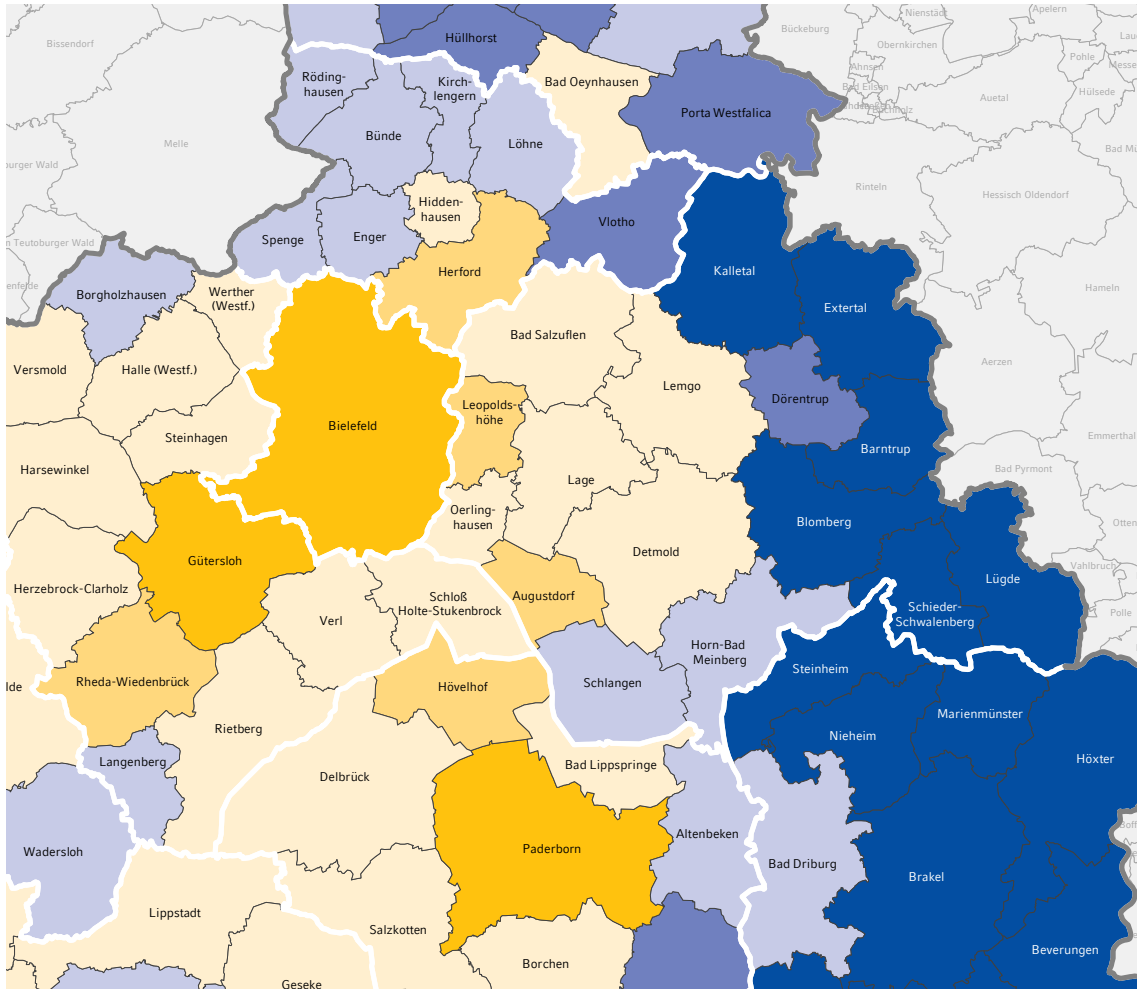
Bissendorf
Hüllhorst
Bückeburg
Nienstädt
Apelern
Obernkirchen
Pohle
Messe
Ahnsen
Bad Eilsen
Hülsede
Rödinghausen
Kirchlengern
Bad Oeynhausen
Porta Westfalica
Auetal
Melle
Bünde
Löhne
Bad M
Rinteln
Hessisch Oldendorf
Hiddenhausen
Spenge
Enger
Vlotho
Teutoburger Wald
Herford
Kalletal
Hameln
Borgholzhausen
Werther (Westf.)
Extertal
Bad Salzuflen
Versmold
Halle (Westf.)
Aerzen
Lemgo
Leopoldshöhe
Dörentrup
Bielefeld
Steinhagen
Emmerthal
Barntrup
Harsewinkel
Lage
Bad Pyrmont
Oerlinghausen
Blomberg
Gütersloh
Detmold
Lügde
Vahlbruch
Herzebrock-Clarholz
Schloß Holte-Stukenbrock
Augustdorf
Schieder-Schwalenberg
Polle
Verl
Horn-Bad Meinberg
Steinheim
Rheda-Wiedenbrück
Hövelhof
Schlangen
Marienmünster
Rietberg
Nieheim
Höxter
Langenberg
Bad Lippspringe
Delbrück
Altenbeken
Wadersloh
Paderborn
Bad Driburg
Brakel
Lippstadt
Salzkotten
Beverungen
Borchen
Geseke